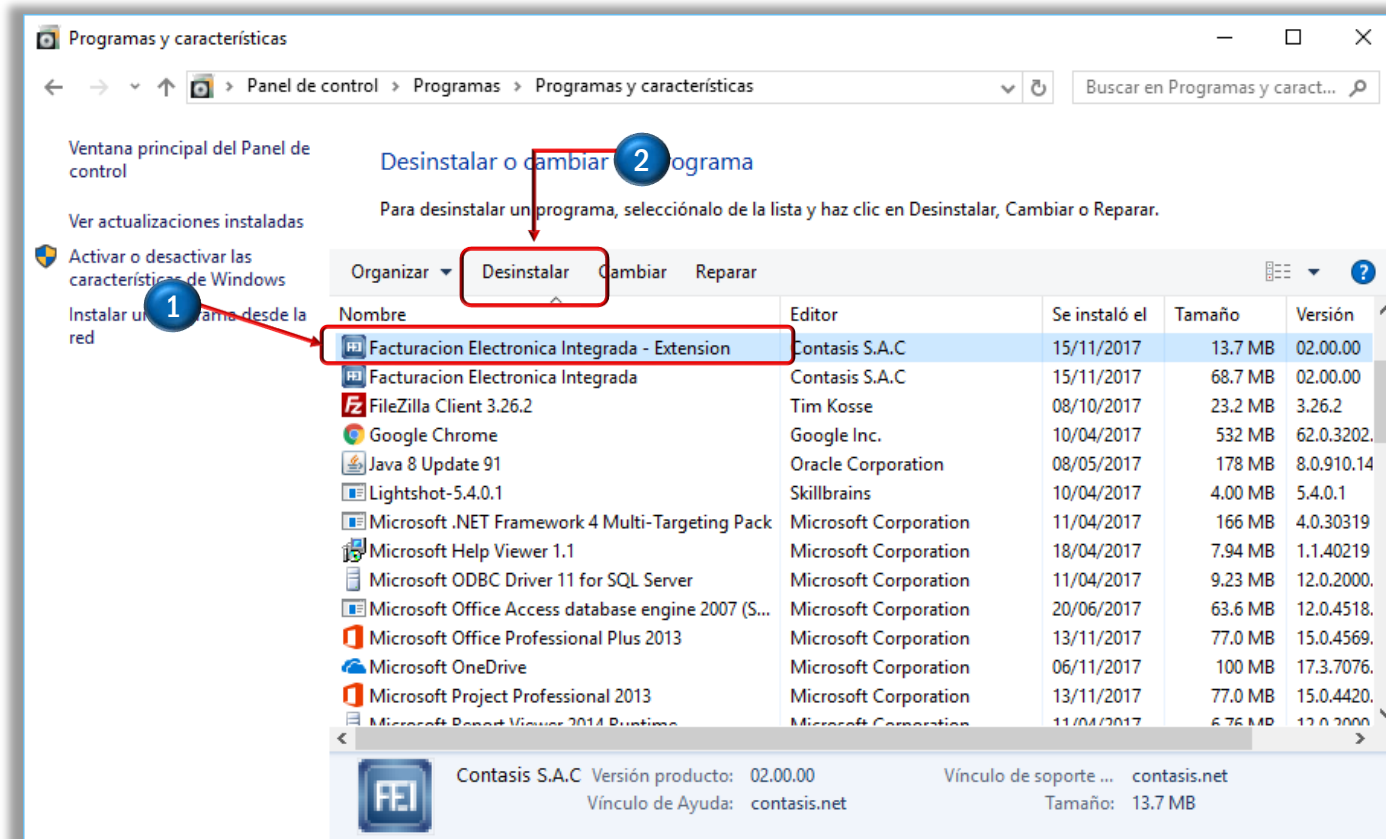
Programas y características

Panel de control > Programas > Programas y características

Buscar en Programas y caract...

Ventana principal del Panel de control

Ver actualizaciones instaladas

Activar o desactivar las características de Windows

Instalar un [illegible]rama desde la red

Desinstalar o cambiar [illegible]rograma

2

Para desinstalar un programa, selecciónalo de la lista y haz clic en Desinstalar, Cambiar o Reparar.

Organizar Desinstalar Cambiar Reparar

1

| Nombre | Editor | Se instaló el | Tamaño | Versión |
|---|---|---|---|---|
| Facturacion Electronica Integrada - Extension | Contasis S.A.C | 15/11/2017 | 13.7 MB | 02.00.00 |
| Facturacion Electronica Integrada | Contasis S.A.C | 15/11/2017 | 68.7 MB | 02.00.00 |
| FileZilla Client 3.26.2 | Tim Kosse | 08/10/2017 | 23.2 MB | 3.26.2 |
| Google Chrome | Google Inc. | 10/04/2017 | 532 MB | 62.0.3202. |
| Java 8 Update 91 | Oracle Corporation | 08/05/2017 | 178 MB | 8.0.910.14 |
| Lightshot-5.4.0.1 | Skillbrains | 10/04/2017 | 4.00 MB | 5.4.0.1 |
| Microsoft .NET Framework 4 Multi-Targeting Pack | Microsoft Corporation | 11/04/2017 | 166 MB | 4.0.30319 |
| Microsoft Help Viewer 1.1 | Microsoft Corporation | 18/04/2017 | 7.94 MB | 1.1.40219 |
| Microsoft ODBC Driver 11 for SQL Server | Microsoft Corporation | 11/04/2017 | 9.23 MB | 12.0.2000. |
| Microsoft Office Access database engine 2007 (S... | Microsoft Corporation | 20/06/2017 | 63.6 MB | 12.0.4518. |
| Microsoft Office Professional Plus 2013 | Microsoft Corporation | 13/11/2017 | 77.0 MB | 15.0.4569. |
| Microsoft OneDrive | Microsoft Corporation | 06/11/2017 | 100 MB | 17.3.7076. |
| Microsoft Project Professional 2013 | Microsoft Corporation | 13/11/2017 | 77.0 MB | 15.0.4420. |
| Microsoft Report Viewer 2014 Runtime | Microsoft Corporation | 11/04/2017 | 6.76 MB | 12.0.2000 |

FEI

Contasis S.A.C Versión producto: 02.00.00 Vínculo de soporte ... contasis.net
Vínculo de Ayuda: contasis.net Tamaño: 13.7 MB